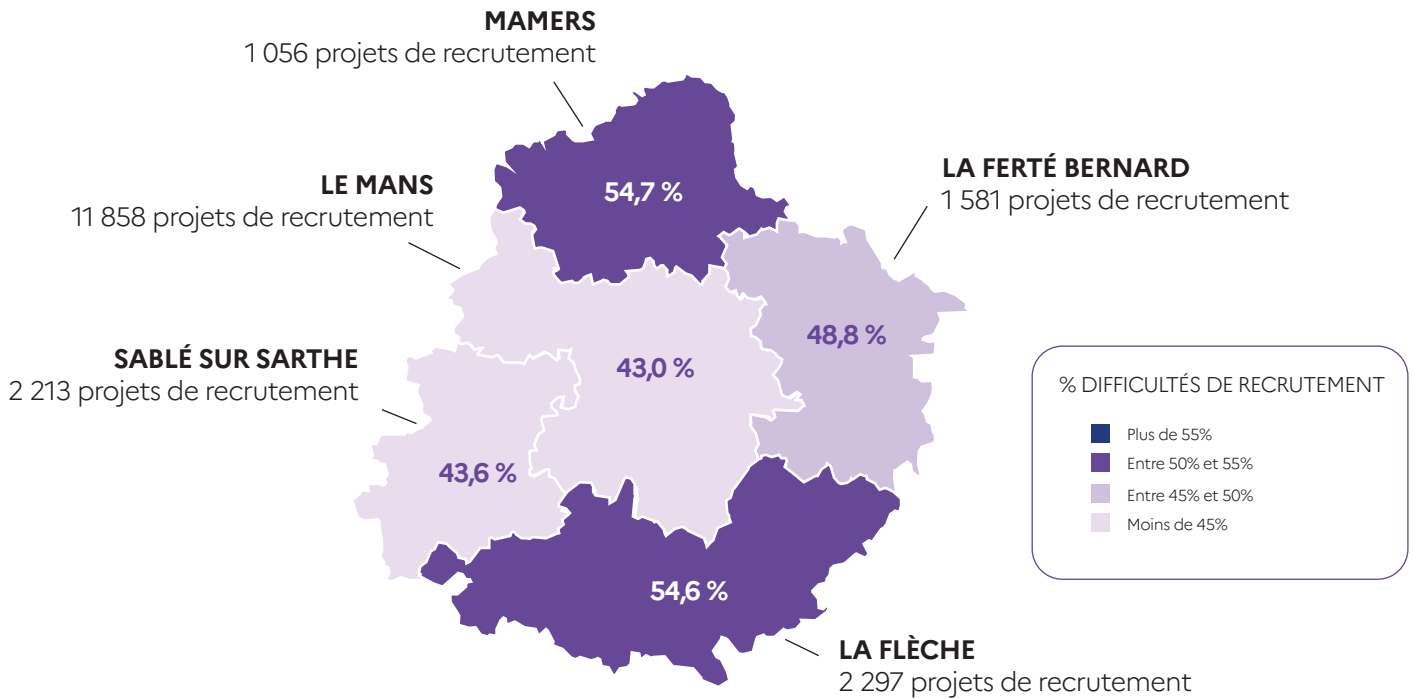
MAMERS
1 056 projets de recrutement

LE MANS
11 858 projets de recrutement

LA FERTÉ BERNARD
1 581 projets de recrutement

SABLÉ SUR SARTHE
2 213 projets de recrutement

54,7 %

48,8 %

43,0 %

43,6 %

54,6 %

LA FLÈCHE
2 297 projets de recrutement

% DIFFICULTÉS DE RECRUTEMENT
Plus de 55%
Entre 50% et 55%
Entre 45% et 50%
Moins de 45%